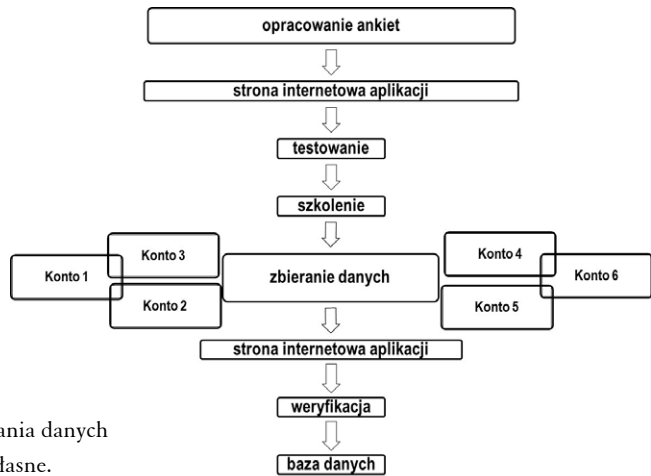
opracowanie ankiet

strona internetowa aplikacji

testowanie

szkolenie

Konto 3

Konto 1

Konto 2

zbieranie danych

Konto 4

Konto 6

Konto 5

strona internetowa aplikacji

weryfikacja

baza danych

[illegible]ania danych

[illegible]łasne.